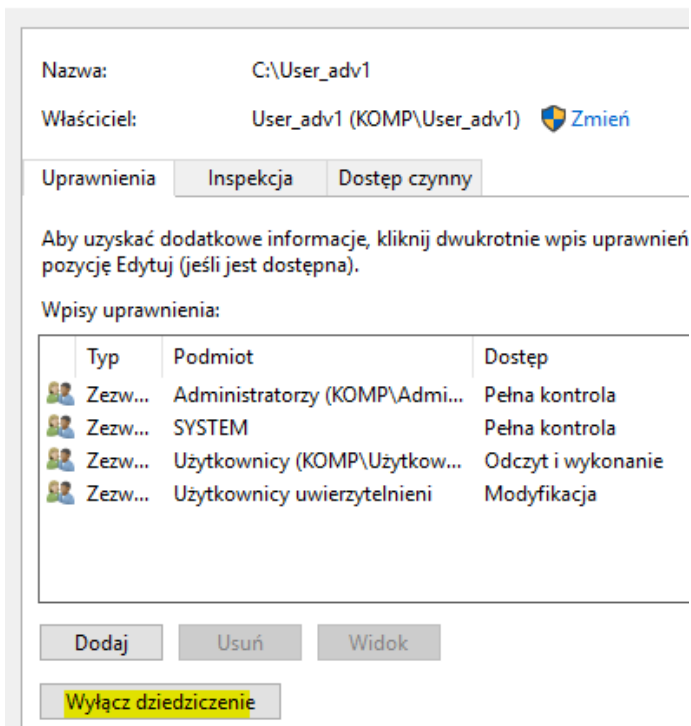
Nazwa: C:\User_adv1

Właściciel: User_adv1 (KOMP\User_adv1) Zmień

Uprawnienia | Inspekcja | Dostęp czynny

Aby uzyskać dodatkowe informacje, kliknij dwukrotnie wpis uprawnień pozycję Edytuj (jeśli jest dostępna).

Wpisy uprawnienia:

| Typ | Podmiot | Dostęp |
|---|---|---|
| Zezw... | Administratorzy (KOMP\Admi... | Pełna kontrola |
| Zezw... | SYSTEM | Pełna kontrola |
| Zezw... | Użytkownicy (KOMP\Użytkow... | Odczyt i wykonanie |
| Zezw... | Użytkownicy uwierzytelnieni | Modyfikacja |

Dodaj | Usuń | Widok

Wyłącz dziedziczenie